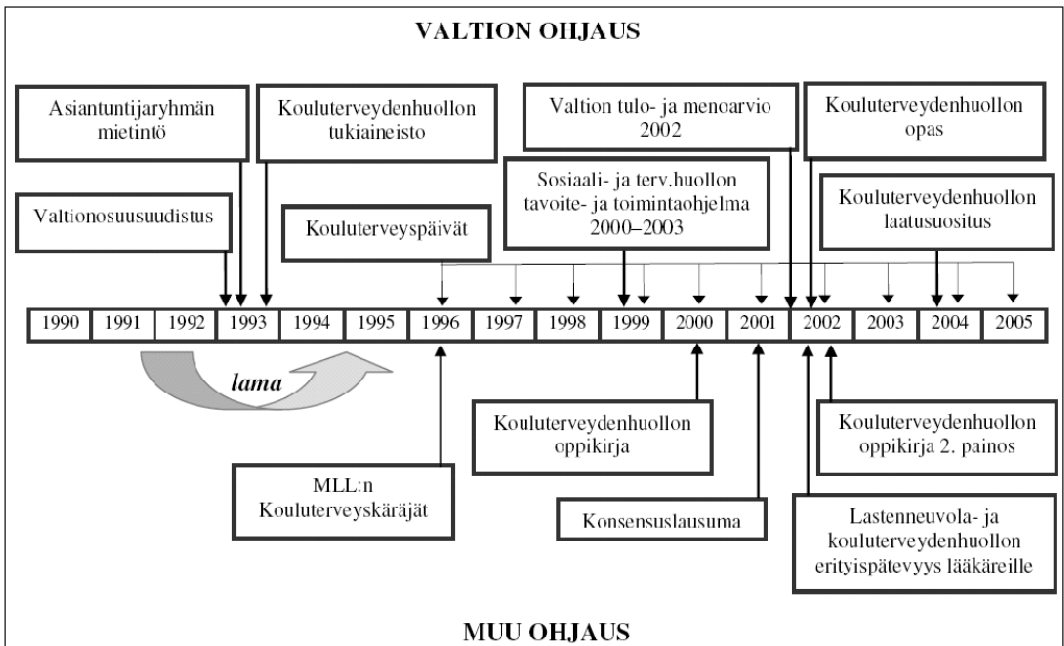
VALTION OHJAUS

Asiantuntijaryhmän mietintö

Kouluterveydenhuollon tukiaineisto

Valtion tulo- ja menoarvio 2002

Kouluterveydenhuollon opas

Valtionosuusuudistus

Kouluterveyspäivät

Sosiaali- ja terv.huollon tavoite- ja toimintaohjelma 2000–2003

Kouluterveydenhuollon laatusuositus

| 1990 | 1991 | 1992 | 1993 | 1994 | 1995 | 1996 | 1997 | 1998 | 1999 | 2000 | 2001 | 2002 | 2003 | 2004 | 2005 |
|---|---|---|---|---|---|---|---|---|---|---|---|---|---|---|---|

lama

Kouluterveydenhuollon oppikirja

Kouluterveydenhuollon oppikirja 2. painos

MLL:n Kouluterveyskäräjät

Konsensuslausuma

Lastenneuvola- ja kouluterveydenhuollon erityispätevyys lääkäreille

MUU OHJAUS